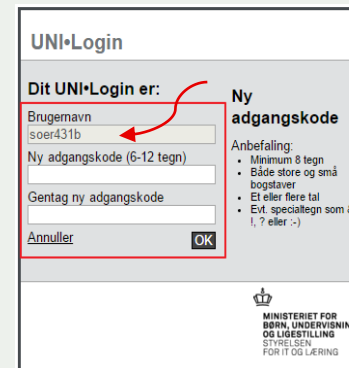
UNI•Login

Dit UNI•Login er:

Brugernavn
soer431b

Ny adgangskode (6-12 tegn)

Gentag ny adgangskode

Annuller

OK

Ny adgangskode

Anbefaling:
- Minimum 8 tegn
- Både store og små bogstaver
- Et eller flere tal
- Evt. specialtegn som a
!, ? eller :-)

MINISTERIET FOR BØRN, UNDERVISNIN OG LIGESTILLING
STYRELSEN FOR IT OG LÆRING